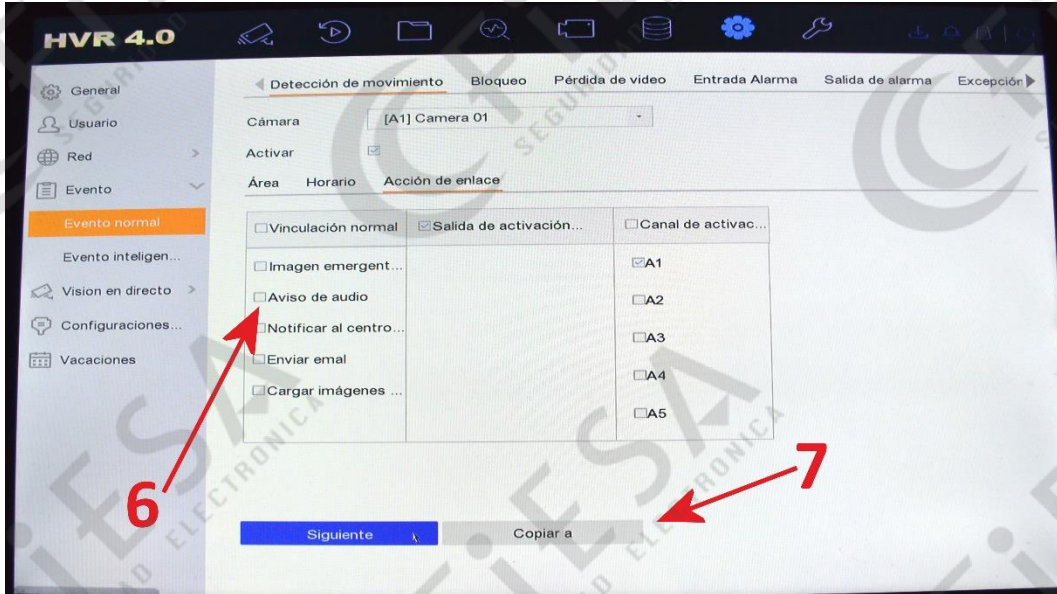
HVR 4.0

General
Usuario
Red
Evento
Evento normal
Evento inteligen...
Vision en directo
Configuraciones...
Vacaciones

Detección de movimiento Bloqueo Pérdida de video Entrada Alarma Salida de alarma Excepción

Cámara [A1] Camera 01
Activar

Área Horario Acción de enlace

| Vinculación normal | Salida de activación... | Canal de activac... |
|---|---|---|
| Imagen emergent... Aviso de audio Notificar al centro... Enviar emal Cargar imágenes ... | | A1 A2 A3 A4 A5 |

6
7

Siguiente Copiar a

SEGURIDAD ELECTRONICA